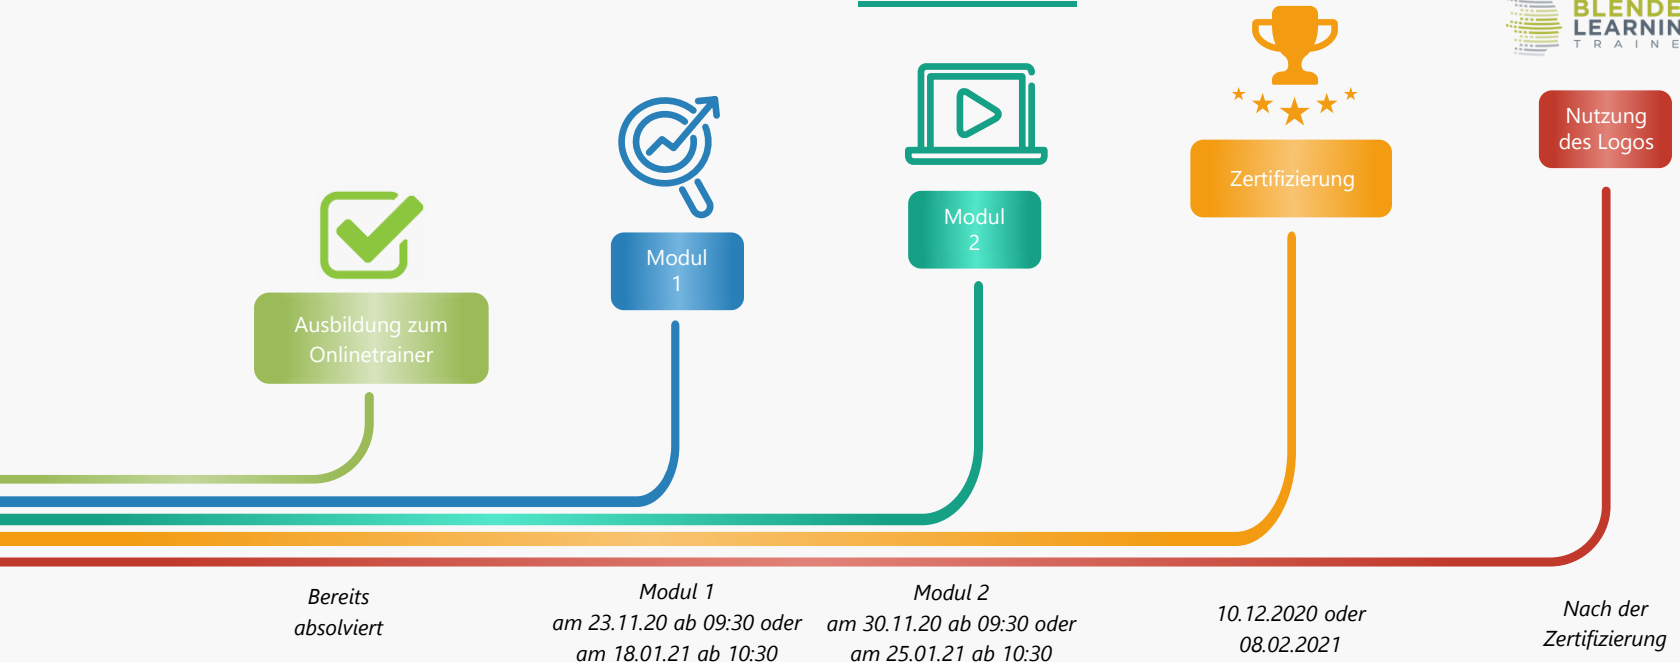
BLENDE
LEARNIN
TRAINE

Ausbildung zum Onlinetrainer

Modul 1

Modul 2

Zertifizierung

Nutzung des Logos

Bereits absolviert

Modul 1
am 23.11.20 ab 09:30 oder
am 18.01.21 ab 10:30

Modul 2
am 30.11.20 ab 09:30 oder
am 25.01.21 ab 10:30

10.12.2020 oder
08.02.2021

Nach der
Zertifizierung